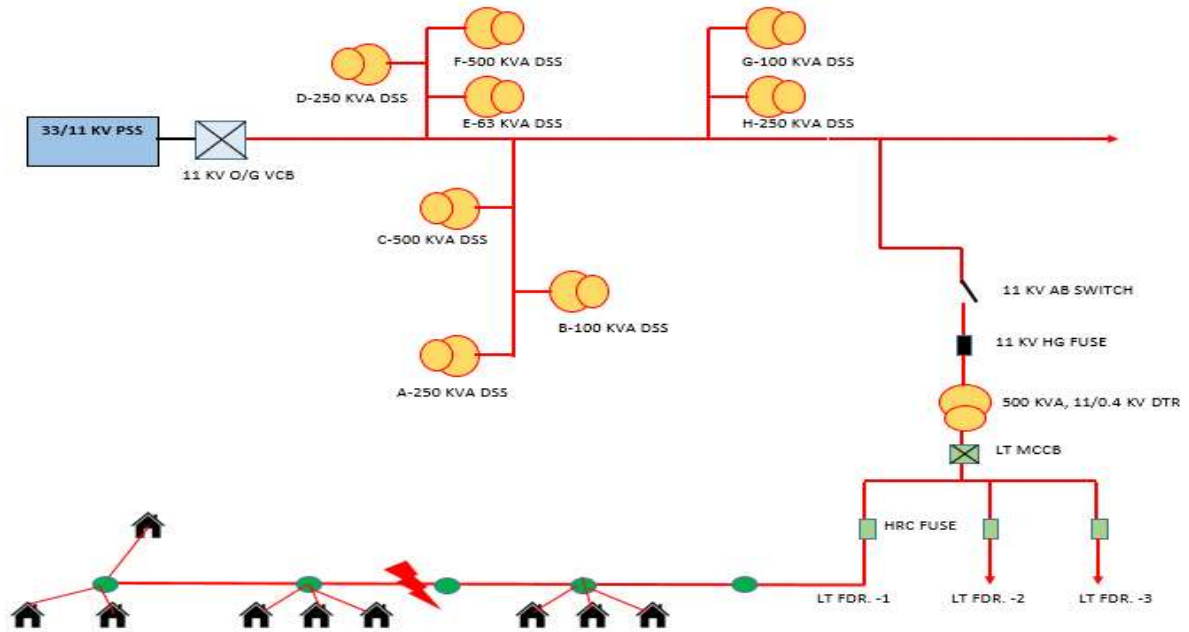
33/11 KV PSS

11 KV O/G VCB

D-250 KVA DSS

F-500 KVA DSS

E-63 KVA DSS

G-100 KVA DSS

H-250 KVA DSS

C-500 KVA DSS

B-100 KVA DSS

A-250 KVA DSS

11 KV AB SWITCH

11 KV HG FUSE

500 KVA, 11/0.4 KV DTR

LT MCCB

HRC FUSE

LT FDR. -1

LT FDR. -2

LT FDR. -3